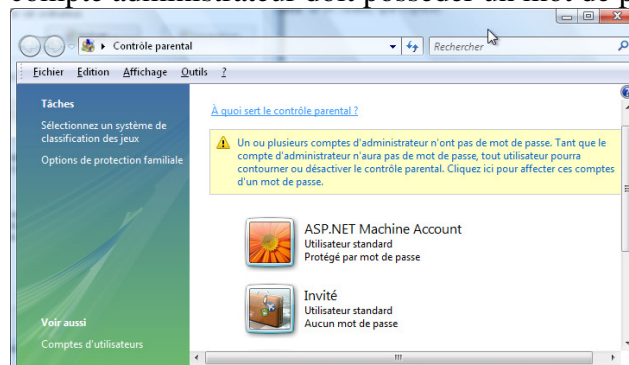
compte administrateur doit posséder un mot de p

Contrôle parental

Rechercher

Fichier Edition Affichage Outils ?

Tâches

Sélectionnez un système de classification des jeux

Options de protection familiale

À quoi sert le contrôle parental ?

Un ou plusieurs comptes d'administrateur n'ont pas de mot de passe. Tant que le compte d'administrateur n'aura pas de mot de passe, tout utilisateur pourra contourner ou désactiver le contrôle parental. Cliquez ici pour affecter ces comptes d'un mot de passe.

ASP.NET Machine Account
Utilisateur standard
Protégé par mot de passe

Invité
Utilisateur standard
Aucun mot de passe

Voir aussi

Comptes d'utilisateurs